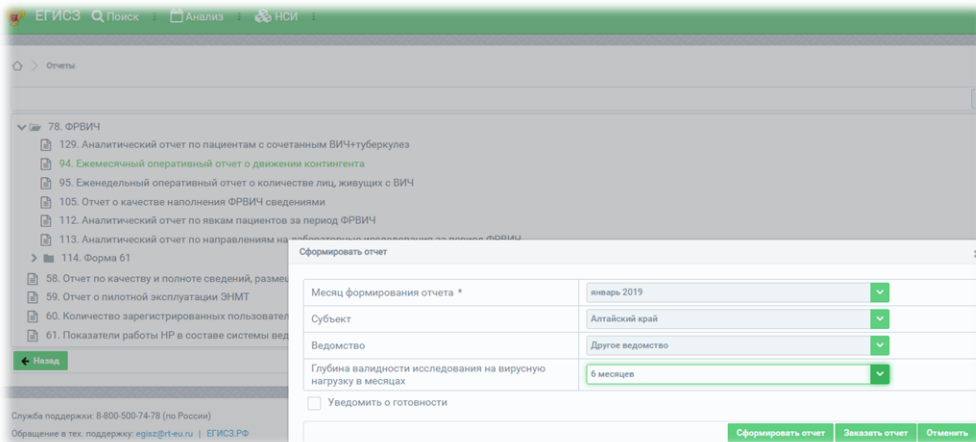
ЕГИСЗ Поиск Анализ НСИ

Отчеты

78. ФРВИЧ
129. Аналитический отчет по пациентам с сочетанным ВИЧ+туберкулез
94. Ежемесячный оперативный отчет о движении контингента
95. Еженедельный оперативный отчет о количестве лиц, живущих с ВИЧ
105. Отчет о качестве наполнения ФРВИЧ сведениями
112. Аналитический отчет по явкам пациентов за период ФРВИЧ
113. Аналитический отчет по направлениям на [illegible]
114. Форма 61
58. Отчет по качеству и полноте сведений, размещ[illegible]
59. Отчет о пилотной эксплуатации ЭНМТ
60. Количество зарегистрированных пользовател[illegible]
61. Показатели работы НР в составе системы вед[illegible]

Назад

Служба поддержки: 8-800-500-74-78 (по России)
Обращение в тех. поддержку: egisz@rt-eu.ru | ЕГИСЗ.РФ

Сформировать отчет

| Месяц формирования отчета * | январь 2019 |
|---|---|
| Субъект | Алтайский край |
| Ведомство | Другое ведомство |
| Глубина валидности исследования на вирусную нагрузку в месяцах | 6 месяцев |

Уведомить о готовности

Сформировать отчет | Заказать отчет | Отменить